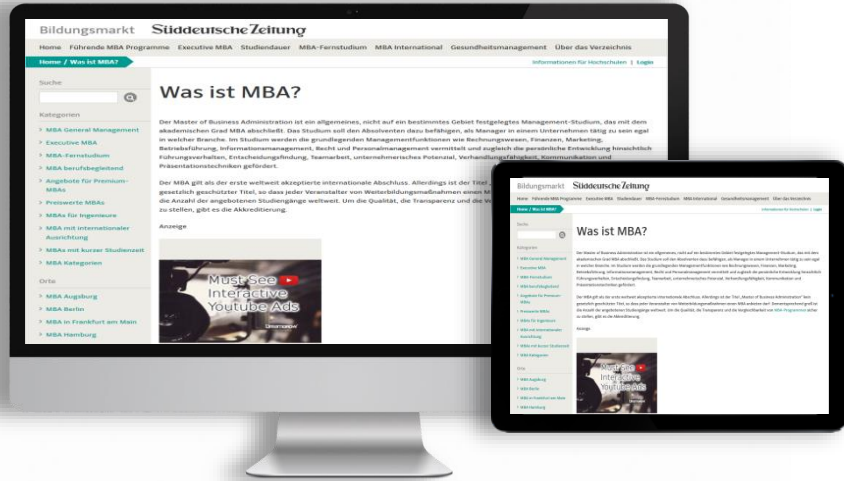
Bildungsmarkt Süddeutsche Zeitung

Home Führende MBA Programme Executive MBA Studiendauer MBA-Fernstudium MBA International Gesundheitsmanagement Über das Verzeichnis

Home / Was ist MBA?

Informationen für Hochschulen | Login

Suche

Kategorien

MBA General Management
Executive MBA
MBA-Fernstudium
MBA berufsbegleitend
Angebote für Premium-MBAs
Preiswerte MBAs
MBA für Ingenieure
MBA mit internationaler Ausrichtung
MBAs mit kurzer Studienzeit
MBA Kategorien

Orte

MBA Augsburg
MBA Berlin
MBA in Frankfurt am Main
MBA Hamburg

Was ist MBA?

Der Master of Business Administration ist ein allgemeines, nicht auf ein bestimmtes Gebiet festgelegtes Management-Studium, das mit dem akademischen Grad MBA abschließt. Das Studium soll den Absolventen dazu befähigen, als Manager in einem Unternehmen tätig zu sein egal in welcher Branche. Im Studium werden die grundlegenden Managementfunktionen wie Rechnungswesen, Finanzen, Marketing, Betriebsführung, Informationsmanagement, Recht und Personalmanagement vermittelt und zugleich die persönliche Entwicklung hinsichtlich Führungsverhalten, Entscheidungsfindung, Teamarbeit, unternehmerisches Potenzial, Verhandlungsfähigkeit, Kommunikation und Präsentationstechniken gefördert.

Der MBA gilt als der erste weltweit akzeptierte internationale Abschluss. Allerdings ist der Titel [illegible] gesetzlich geschützter Titel, so dass jeder Veranstalter von Weiterbildungsmaßnahmen einen M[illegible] die Anzahl der angebotenen Studiengänge weltweit. Um die Qualität, die Transparenz und die V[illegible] zu stellen, gibt es die Akkreditierung.

Anzeige

Must See Interactive Youtube Ads

Bildungsmarkt Süddeutsche Zeitung

Was ist MBA?

Must See Interactive Youtube Ads